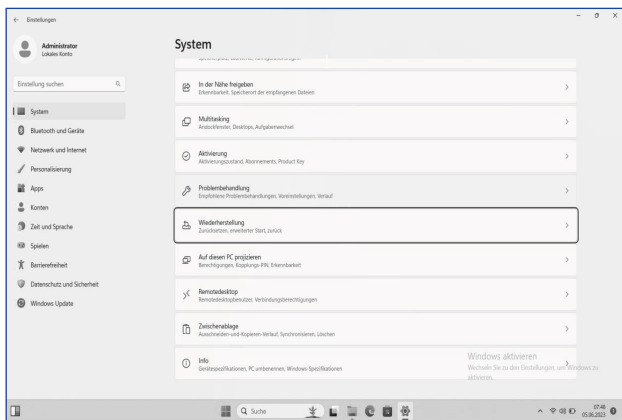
← Einstellungen

Administrator
Lokales Konto

Einstellung suchen

System
Bluetooth und Geräte
Netzwerk und Internet
Personalisierung
Apps
Konten
Zeit und Sprache
Spielen
Barrierefreiheit
Datenschutz und Sicherheit
Windows Update

System

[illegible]

In der Nähe freigeben
Erkennbarkeit, Speicherort der empfangenen Dateien

Multitasking
Andockfenster, Desktops, Aufgabenwechsel

Aktivierung
Aktivierungszustand, Abonnements, Product Key

Problembehandlung
Empfohlene Problembehandlungen, Voreinstellungen, Verlauf

Wiederherstellung
Zurücksetzen, erweiterter Start, zurück

Auf diesen PC projizieren
Berechtigungen, Kopplungs-PIN, Erkennbarkeit

Remotedesktop
Remotedesktopbenutzer, Verbindungsberechtigungen

Zwischenablage
Ausschneiden-und-Kopieren-Verlauf, Synchronisieren, Löschen

Info
Gerätespezifikationen, PC umbenennen, Windows-Spezifikationen

Windows aktivieren
Wechseln Sie zu den Einstellungen, um Windows zu aktivieren.

Suche

07:48
05.06.2023